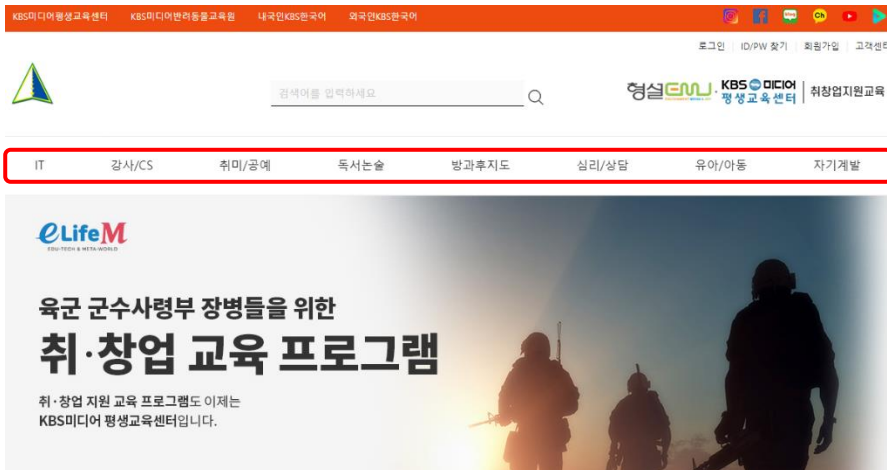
KBS미디어평생교육센터 KBS미디어반려동물교육원 내국인KBS한국어 외국인KBS한국어

로그인 | ID/PW 찾기 | 회원가입 | 고객센터

검색어를 입력하세요

형설EMU KBS 미디어 평생교육센터 | 취창업지원교육

IT 강사/CS 취미/공예 독서논술 방과후지도 심리/상담 유아/아동 자기계발

eLifeM
EDU-TECH & META-WORLD

육군 군수사령부 장병들을 위한
취·창업 교육 프로그램

취·창업 지원 교육 프로그램도 이제는
KBS미디어 평생교육센터입니다.